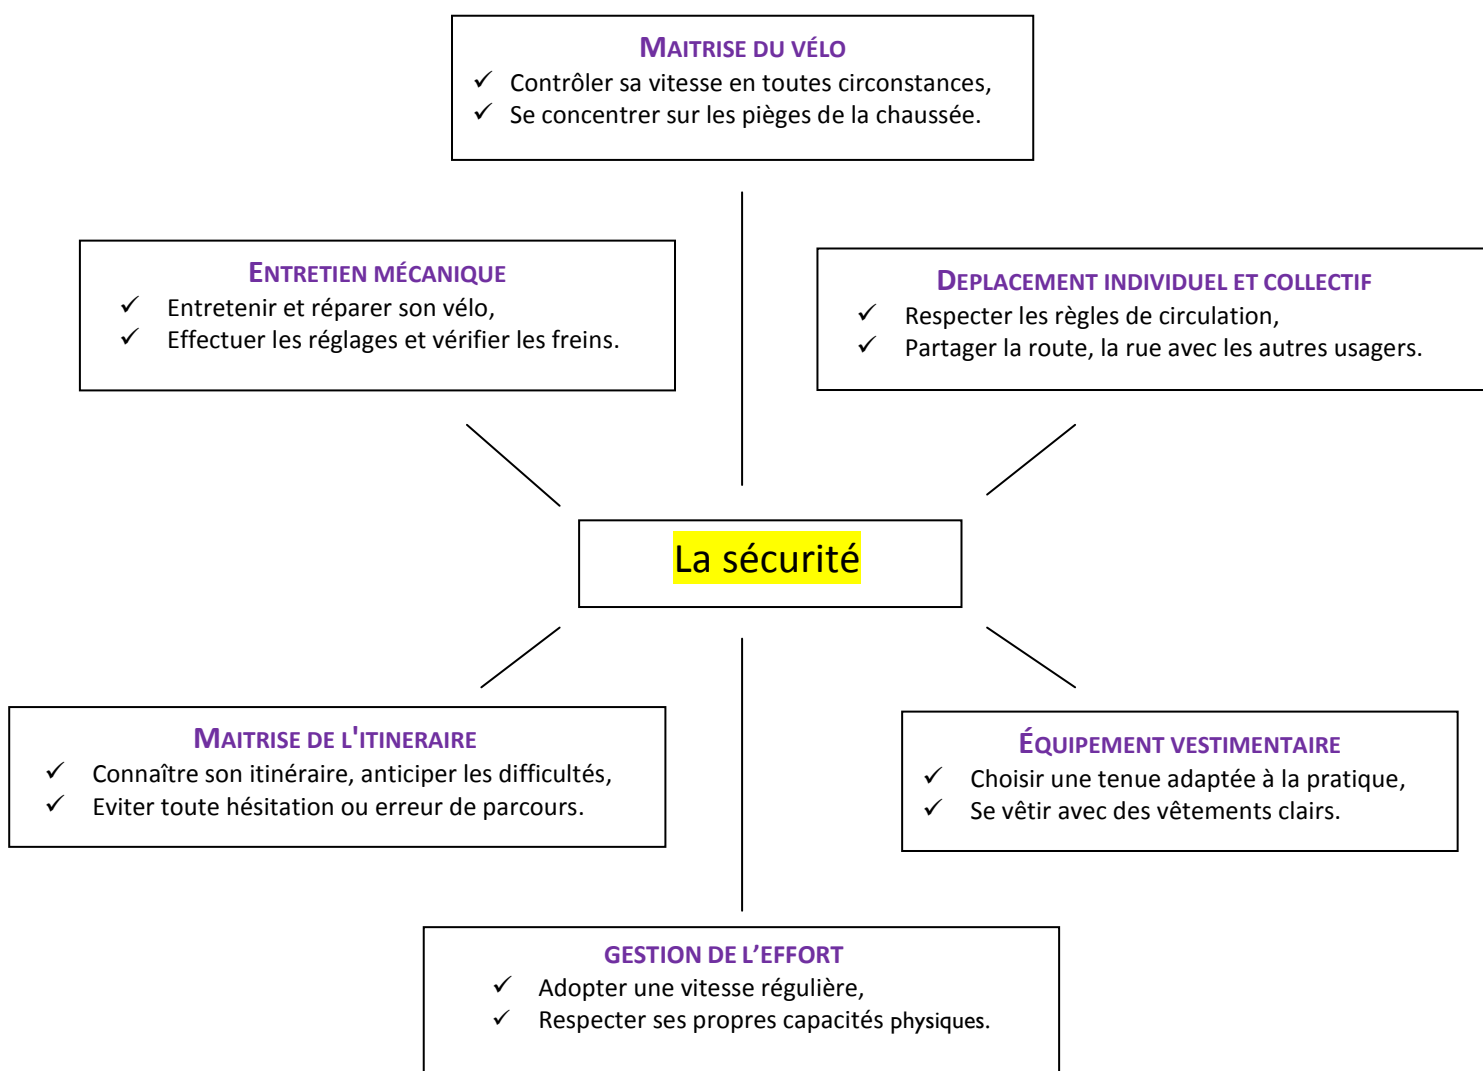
MAITRISE DU VÉLO
✓ Contrôler sa vitesse en toutes circonstances,
✓ Se concentrer sur les pièges de la chaussée.

ENTRETIEN MÉCANIQUE
✓ Entretenir et réparer son vélo,
✓ Effectuer les réglages et vérifier les freins.

DEPLACEMENT INDIVIDUEL ET COLLECTIF
✓ Respecter les règles de circulation,
✓ Partager la route, la rue avec les autres usagers.

La sécurité

MAITRISE DE L'ITINERAIRE
✓ Connaître son itinéraire, anticiper les difficultés,
✓ Eviter toute hésitation ou erreur de parcours.

ÉQUIPEMENT VESTIMENTAIRE
✓ Choisir une tenue adaptée à la pratique,
✓ Se vêtir avec des vêtements clairs.

GESTION DE L'EFFORT
✓ Adopter une vitesse régulière,
✓ Respecter ses propres capacités physiques.